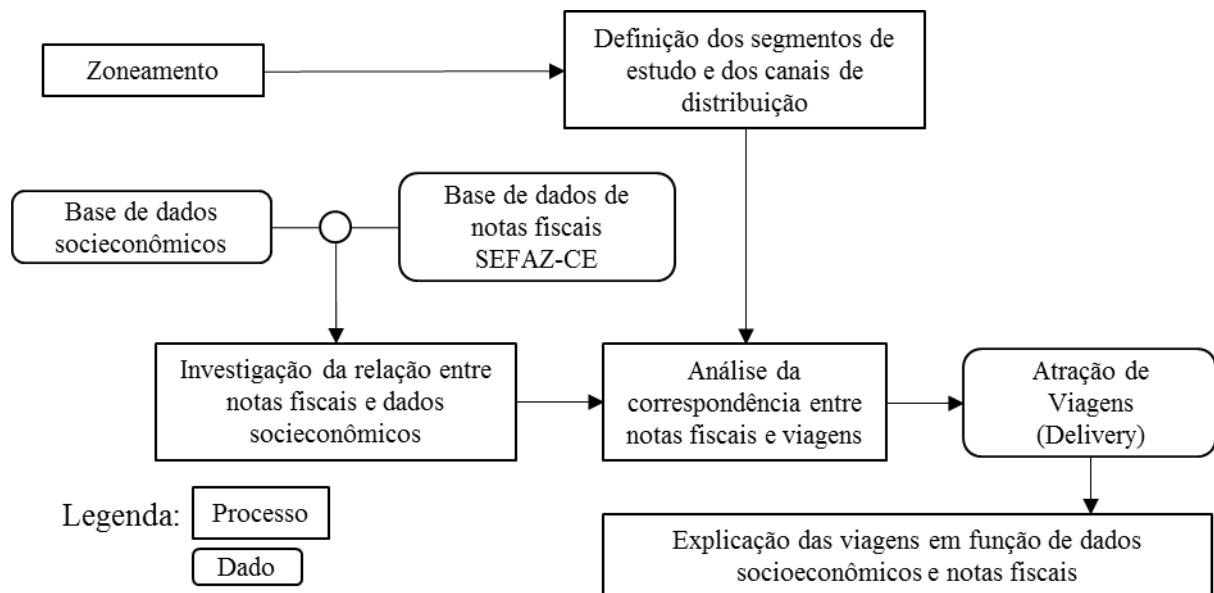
Zoneamento

Definição dos segmentos de estudo e dos canais de distribuição

Base de dados socieconômicos

Base de dados de notas fiscais SEFAZ-CE

Investigação da relação entre notas fiscais e dados socieconômicos

Análise da correspondência entre notas fiscais e viagens

Atração de Viagens (Delivery)

Legenda: Processo

Dado

Explicação das viagens em função de dados socioeconômicos e notas fiscais